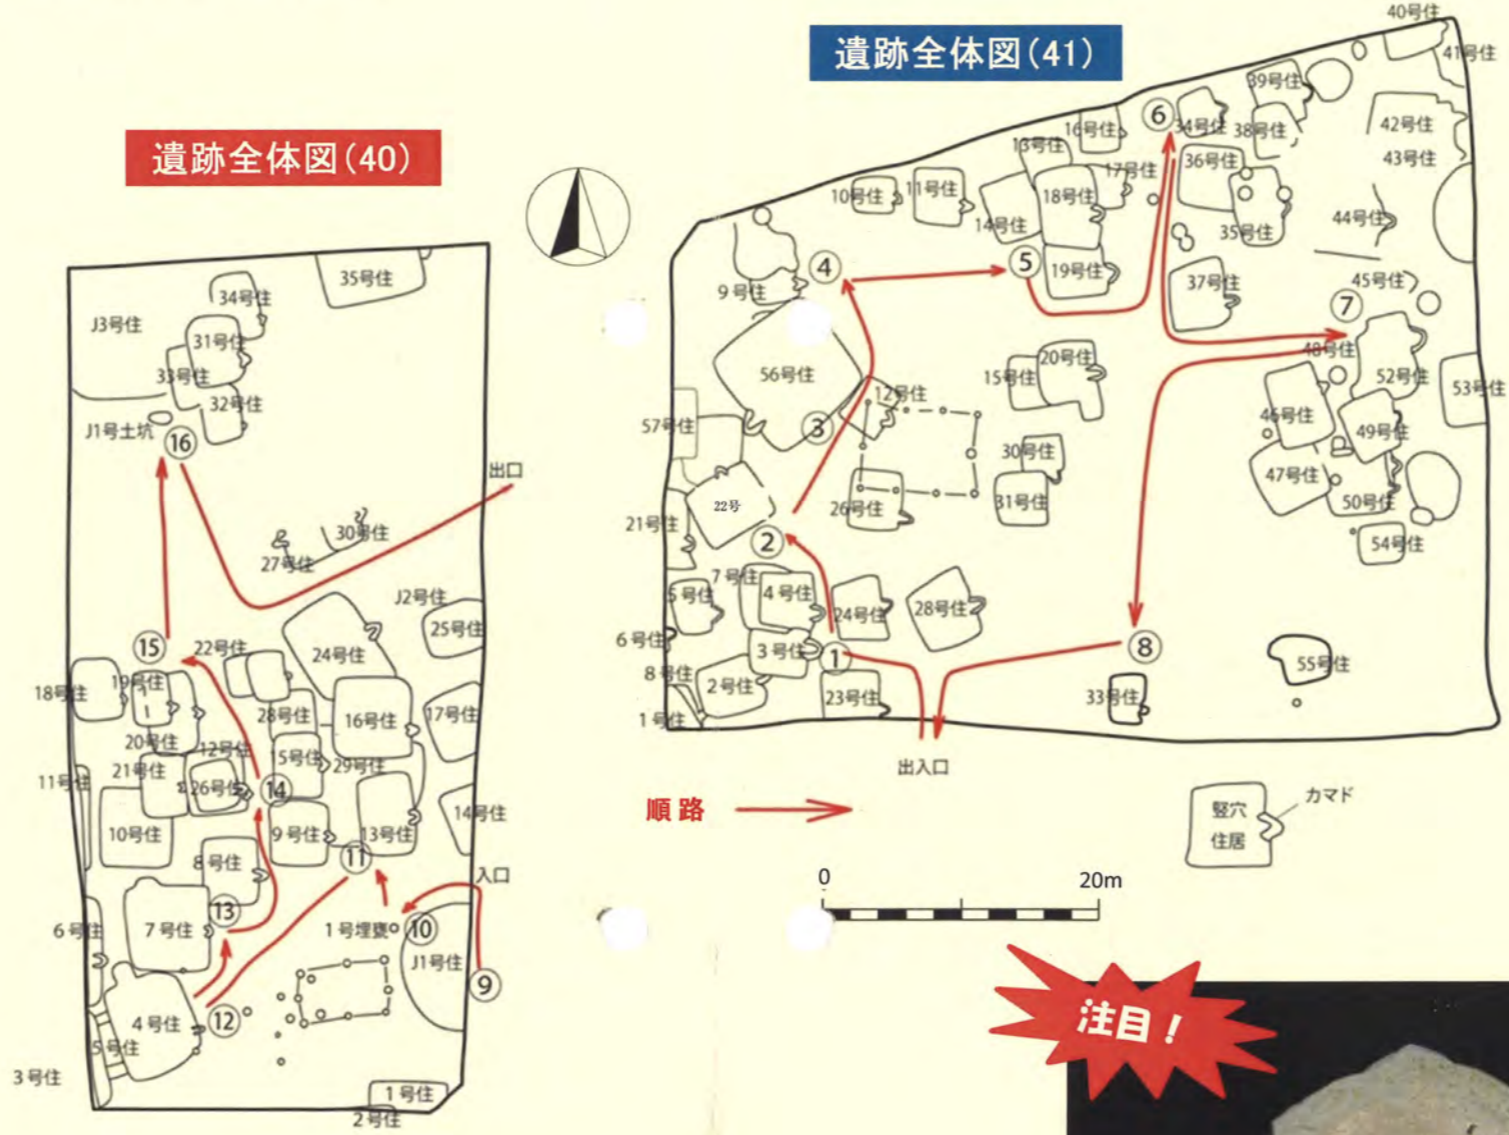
遺跡全体図(41)

40号住
41号住
39号住
⑥
34号住
38号住
42号住
43号住
16号住
13号住
36号住
17号住
10号住
11号住
18号住
14号住
35号住
44号住
④
⑤
19号住
37号住
45号住
9号住
⑦
48号住
56号住
20号住
52号住
53号住
15号住
12号住
46号住
57号住
③
49号住
30号住
47号住
22号
31号住
26号住
50号住
21号住
②
54号住
7号住
5号住
4号住
24号住
28号住
6号住
⑧
3号住
①
55号住
8号住
2号住
23号住
33号住
1号住
出入口

順路

竪穴住居
カマド

0
20m

注目!

遺跡全体図(40)

35号住
34号住
J3号住
31号住
33号住
32号住
J1号土坑
⑯
出口
30号住
27号住
J2号住
25号住
24号住
⑮
22号住
18号住
19号住
16号住
17号住
28号住
20号住
12号住
15号住
29号住
21号住
11号住
26号住
⑭
14号住
10号住
9号住
13号住
⑪
8号住
入口
⑬
6号住
7号住
1号埋甕
⑩
J1号住
⑨
4号住
⑫
5号住
3号住
1号住
2号住